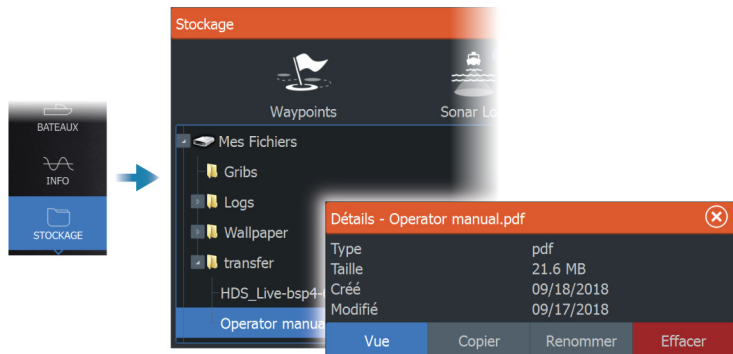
BATEAUX
INFO
STOCKAGE

Stockage

Waypoints
Sonar Lo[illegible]

Mes Fichiers
Gribs
Logs
Wallpaper
transfer
HDS_Live-bsp4-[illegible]
Operator manua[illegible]

Détails - Operator manual.pdf

| | |
|---|---|
| Type | pdf |
| Taille | 21.6 MB |
| Créé | 09/18/2018 |
| Modifié | 09/17/2018 |

Vue
Copier
Renommer
Effacer